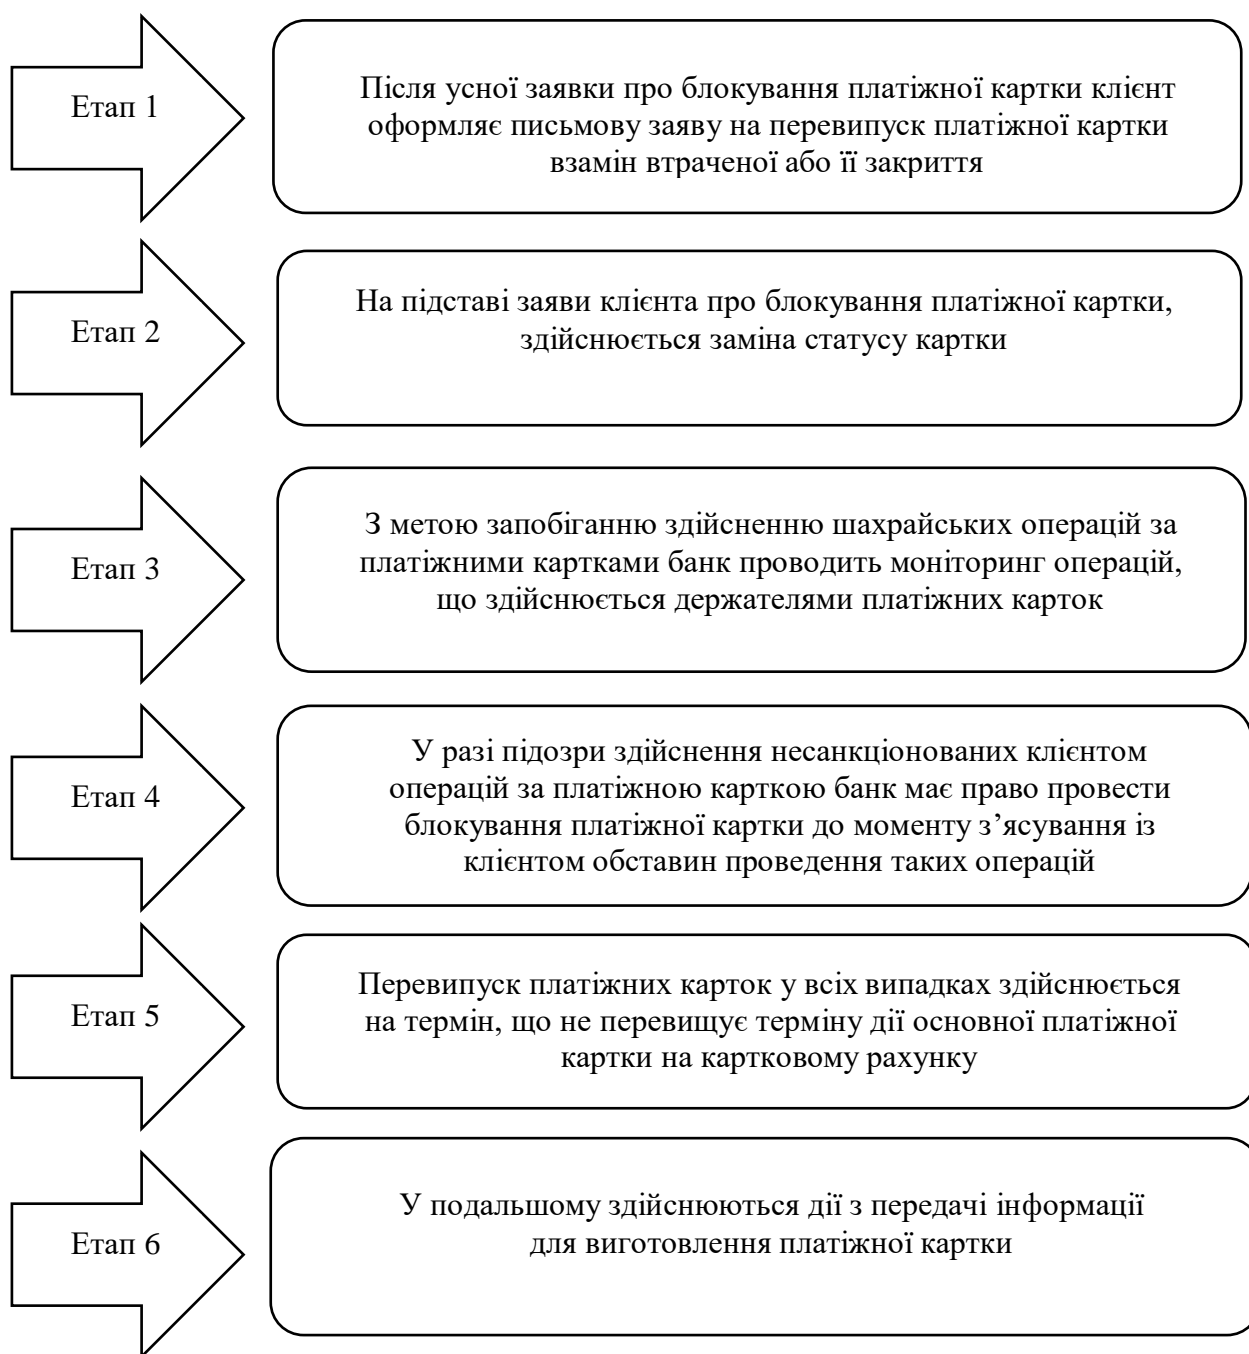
Етап 1

Після усної заявки про блокування платіжної картки клієнт оформляє письмову заяву на перевипуск платіжної картки взамін втраченої або її закриття

Етап 2

На підставі заяви клієнта про блокування платіжної картки, здійснюється заміна статусу картки

Етап 3

З метою запобіганню здійсненню шахрайських операцій за платіжними картками банк проводить моніторинг операцій, що здійснюється держателями платіжних карток

Етап 4

У разі підозри здійснення несанкціонованих клієнтом операцій за платіжною карткою банк має право провести блокування платіжної картки до моменту з’ясування із клієнтом обставин проведення таких операцій

Етап 5

Перевипуск платіжних карток у всіх випадках здійснюється на термін, що не перевищує терміну дії основної платіжної картки на картковому рахунку

Етап 6

У подальшому здійснюються дії з передачі інформації для виготовлення платіжної картки